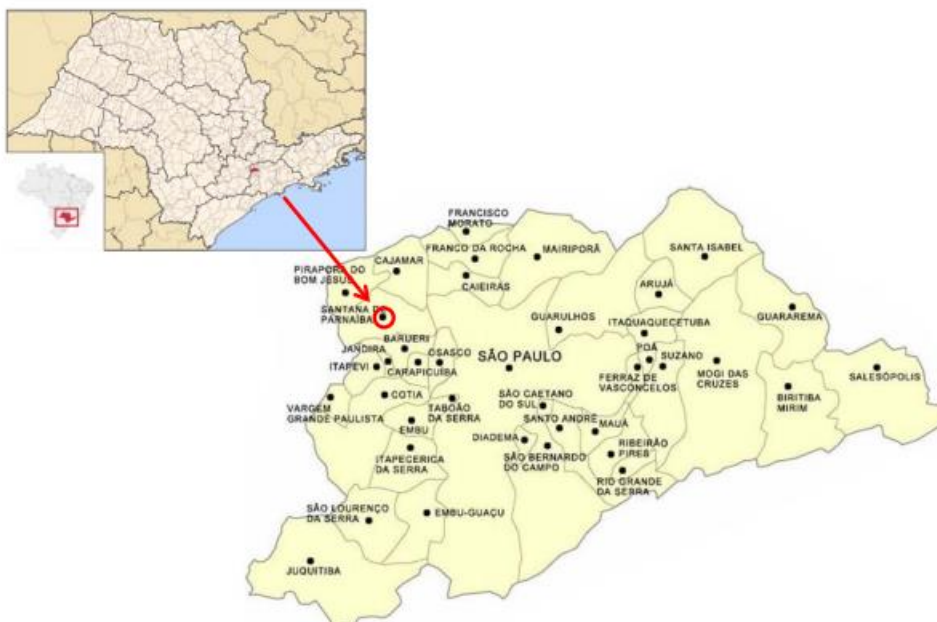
FRANCISCO MORATO
FRANCO DA ROCHA
MAIRIPORÃ
SANTA ISABEL
CAJAMAR
PIRAPORA DO BOM JESUS
CAIEIRAS
ARUJÁ
SANTANA DE PARNAÍBA
GUARULHOS
ITAQUAQUECETUBA
GUARAREMA
BARUERI
JANDIRA
OSASCO
SÃO PAULO
POÁ
SUZANO
ITAPEVI
CARAPICUÍBA
FERRAZ DE VASCONCELOS
MOGI DAS CRUZES
SALESÓPOLIS
COTIA
SÃO CAETANO DO SUL
BIRITIBA MIRIM
VARGEM GRANDE PAULISTA
TABOÃO DA SERRA
SANTO ANDRÉ
EMBU
MAUÁ
DIADEMA
RIBEIRÃO PIRES
ITAPECERICA DA SERRA
SÃO BERNARDO DO CAMPO
RIO GRANDE DA SERRA
SÃO LOURENÇO DA SERRA
EMBU-GUAÇU
JUQUITIBA